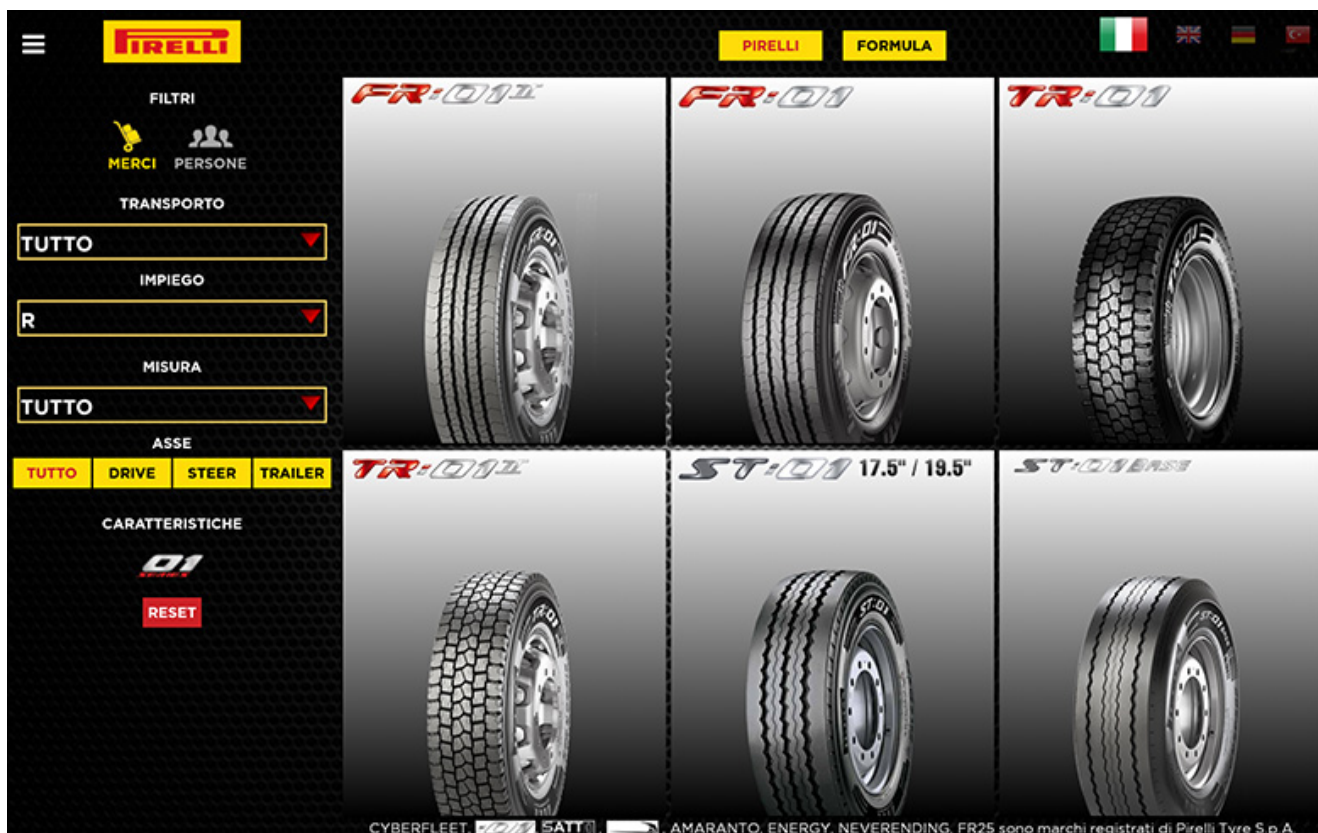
PIRELLI

PIRELLI FORMULA

FILTRI

MERCI PERSONE

TRANSPORTO

TUTTO

IMPIEGO

R

MISURA

TUTTO

ASSE

TUTTO DRIVE STEER TRAILER

CARATTERISTICHE

01

RESET

FR:01T

FR:01

TR:01

TR:01T

ST:01 17.5" / 19.5"

ST:01 BASE

CYBERFLEET, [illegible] SATT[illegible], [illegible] AMARANTO, ENERGY, NEVERENDING, FR25 sono marchi registrati di Pirelli Tyre S.p.A.